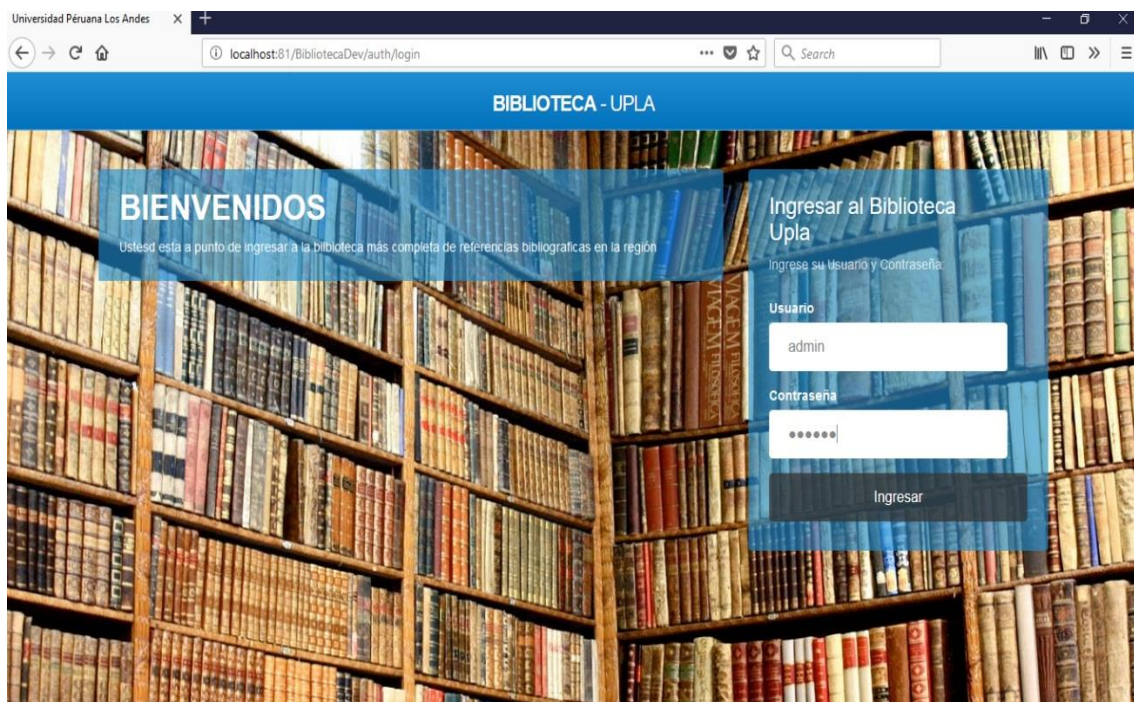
Universidad Péruana Los Andes ×

localhost:81/BibliotecaDev/auth/login

Search

BIBLIOTECA - UPLA

BIENVENIDOS

Ustesd esta a punto de ingresar a la biblioteca más completa de referencias bibliograficas en la región

Ingresar al Biblioteca Upla

Ingrese su Usuario y Contraseña

Usuario

admin

Contraseña

••••••

Ingresar